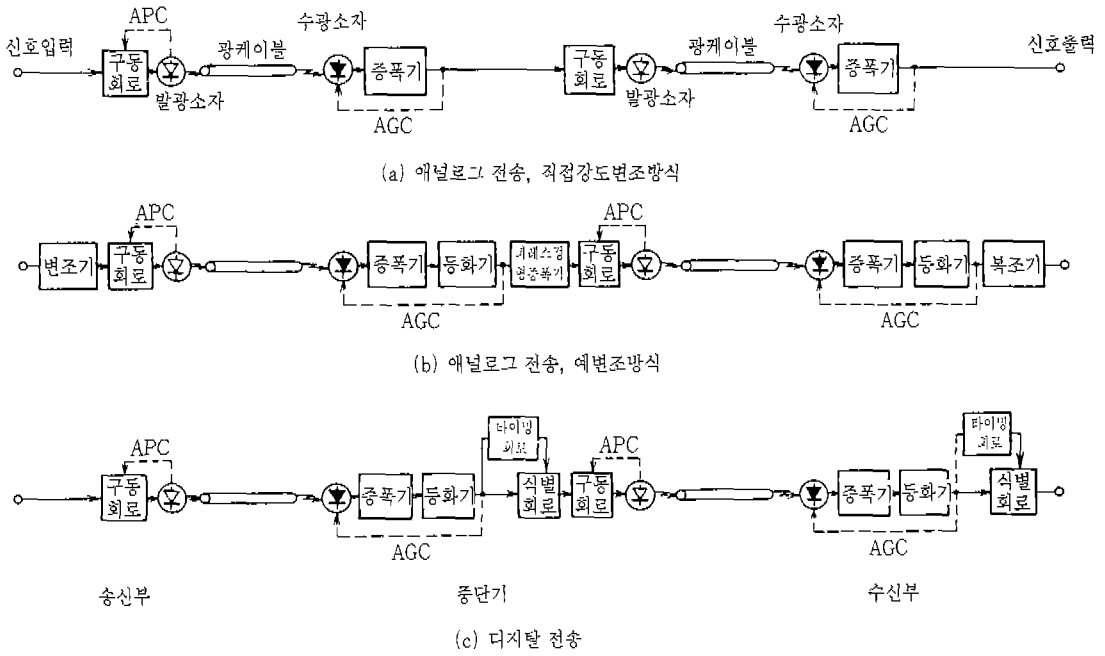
APC
수광소자
수광소자
신호입력
구동회로
광케이블
증폭기
구동회로
광케이블
증폭기
신호출력
발광소자
발광소자
AGC
AGC

(a) 애널로그 전송, 직접강도변조방식

APC
APC
변조기
구동회로
증폭기
등화기
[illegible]
구동회로
증폭기
등화기
복조기
AGC
AGC

(b) 애널로그 전송, 예변조방식

타이밍회로
타이밍회로
APC
APC
구동회로
증폭기
등화기
식별회로
구동회로
증폭기
등화기
식별회로
AGC
AGC

송신부
중단기
수신부

(c) 디지탈 전송